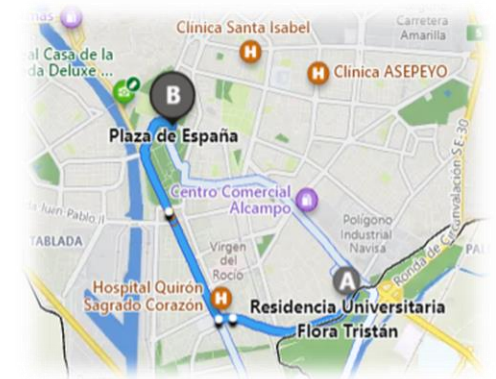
nas

al Casa de la
da Deluxe ...

Clínica Santa Isabel

Carretera
Amarilla

Clínica ASEPEYO

B

Plaza de España

Centro Comercial
Alcampo

Polígono
Industrial
Navisa

Ronda de Circunvalación SE-30

Juan Pablo II

TABLADA

Virgen
del
Rocío

Hospital Quirón
Sagrado Corazón

A

Residencia Universitaria
Flora Tristán